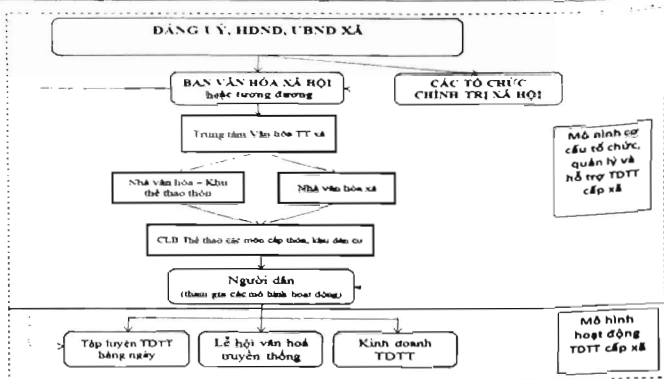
ĐẢNG UỶ, HĐND, UBND XÃ

BAN VĂN HÓA XÃ HỘI hoặc tương đương

CÁC TỔ CHỨC CHÍNH TRỊ XÃ HỘI

Trung tâm Văn hóa TT xã

Mô hình cơ cấu tổ chức, quản lý và hỗ trợ TDTT cấp xã

Nhà văn hóa – Khu thể thao thôn

Nhà văn hóa xã

CLB Thể thao các môn cấp thôn, khu dân cư

Người dân (tham gia các mô hình hoạt động)

Mô hình hoạt động TDTT cấp xã

Tập luyện TDTT hàng ngày

Lễ hội văn hoá truyền thống

Kinh doanh TDTT